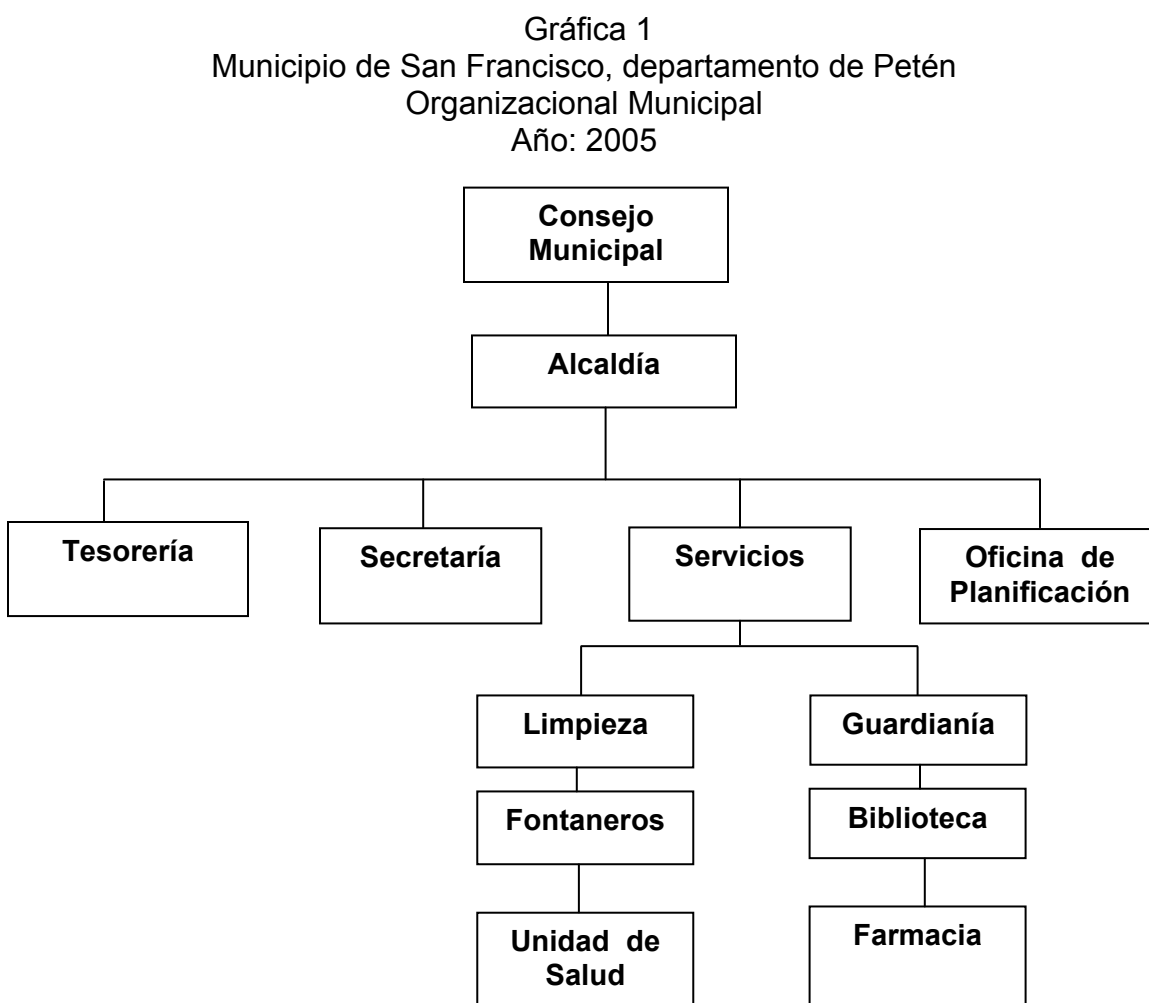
Gráfica 1
Municipio de San Francisco, departamento de Petén
Organizacional Municipal
Año: 2005

Consejo Municipal

Alcaldía

Tesorería

Secretaría

Servicios

Oficina de Planificación

Limpieza

Guardianía

Fontaneros

Biblioteca

Unidad de Salud

Farmacia